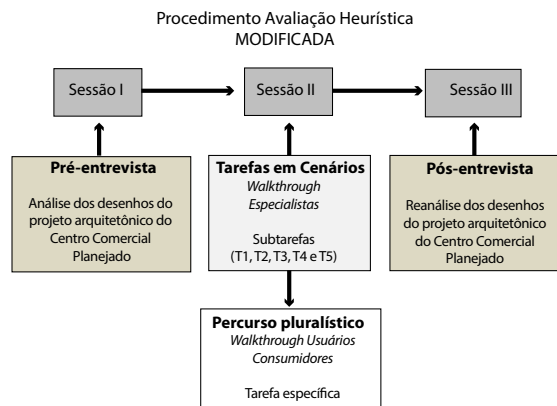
Procedimento Avaliação Heurística
MODIFICADA

Sessão I

Sessão II

Sessão III

Pré-entrevista

Análise dos desenhos do projeto arquitetônico do Centro Comercial Planejado

Tarefas em Cenários
*Walkthrough Especialistas*

Subtarefas
(T1, T2, T3, T4 e T5)

Pós-entrevista

Reanálise dos desenhos do projeto arquitetônico do Centro Comercial Planejado

Percurso pluralístico
*Walkthrough Usuários Consumidores*

Tarefa específica